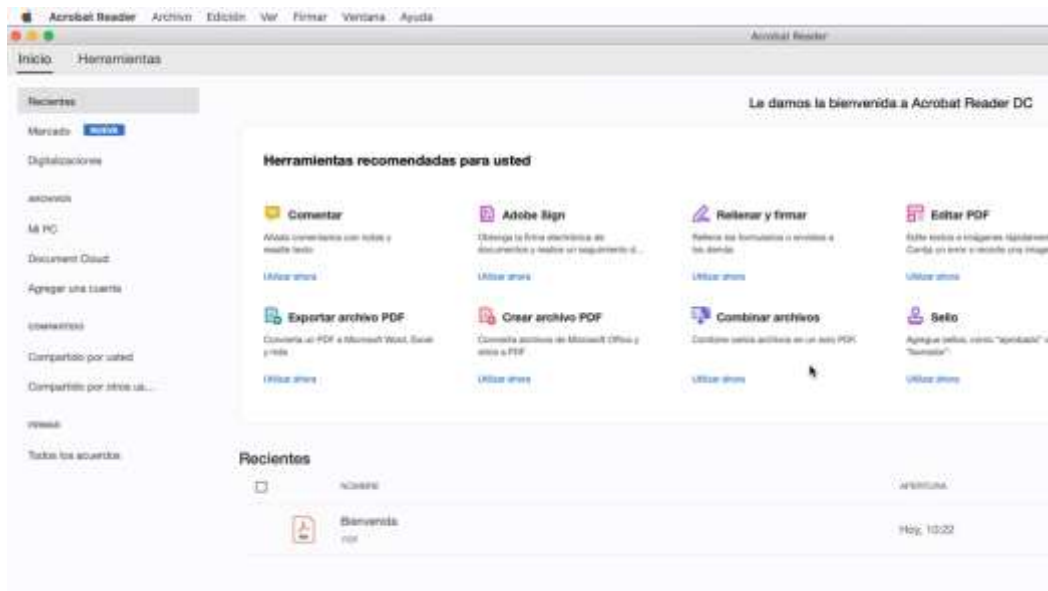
Acrobat Reader Archivo Edición Ver Firmar Ventana Ayuda

Acrobat Reader

Inicio Herramientas

Recientes

Mercado NUEVA

Digitalizaciones

ARCHIVOS

Mi PC

Document Cloud

Agregar una cuenta

COMPARTIDO

Compartido por usted

Compartido por otros us...

FIRMAS

Todos los acuerdos

Le damos la bienvenida a Acrobat Reader DC

Herramientas recomendadas para usted

Comentar
Añada comentarios con notas y resalte texto.
Utilizar ahora

Adobe Sign
Obtenga la firma electrónica de documentos y realice un seguimiento d...
Utilizar ahora

Rellenar y firmar
Rellene los formularios y envíelos a los demás.
Utilizar ahora

Editar PDF
Edite textos e imágenes rápidamen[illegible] Corrija un error o recorte una imag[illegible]
Utilizar ahora

Exportar archivo PDF
Convierta un PDF a Microsoft Word, Excel y más.
Utilizar ahora

Crear archivo PDF
Convierta archivos de Microsoft Office y otros a PDF.
Utilizar ahora

Combinar archivos
Combine varios archivos en un solo PDF.
Utilizar ahora

Sello
Agregue sellos, como "aprobado" o "borrador".
Utilizar ahora

Recientes

NOMBRE

APERTURA

Bienvenida
PDF

Hoy, 10:22